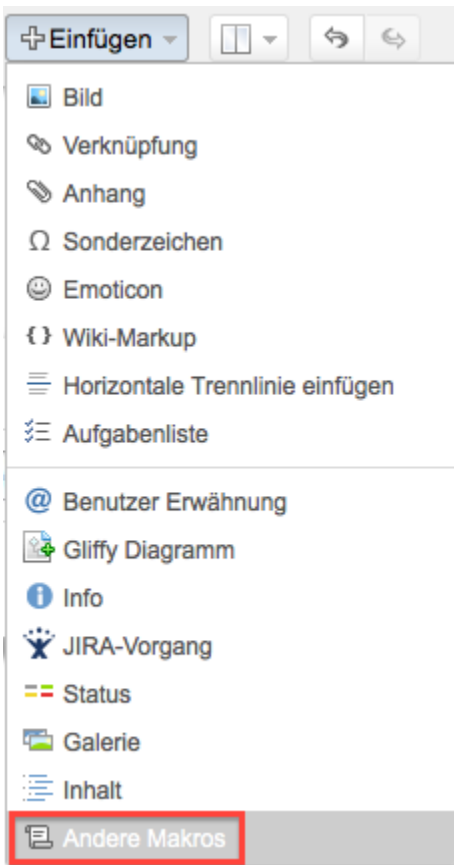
Einfügen

Bild
Verknüpfung
Anhang
Sonderzeichen
Emoticon
Wiki-Markup
Horizontale Trennlinie einfügen
Aufgabenliste

Benutzer Erwähnung
Gliffy Diagramm
Info
JIRA-Vorgang
Status
Galerie
Inhalt
Andere Makros